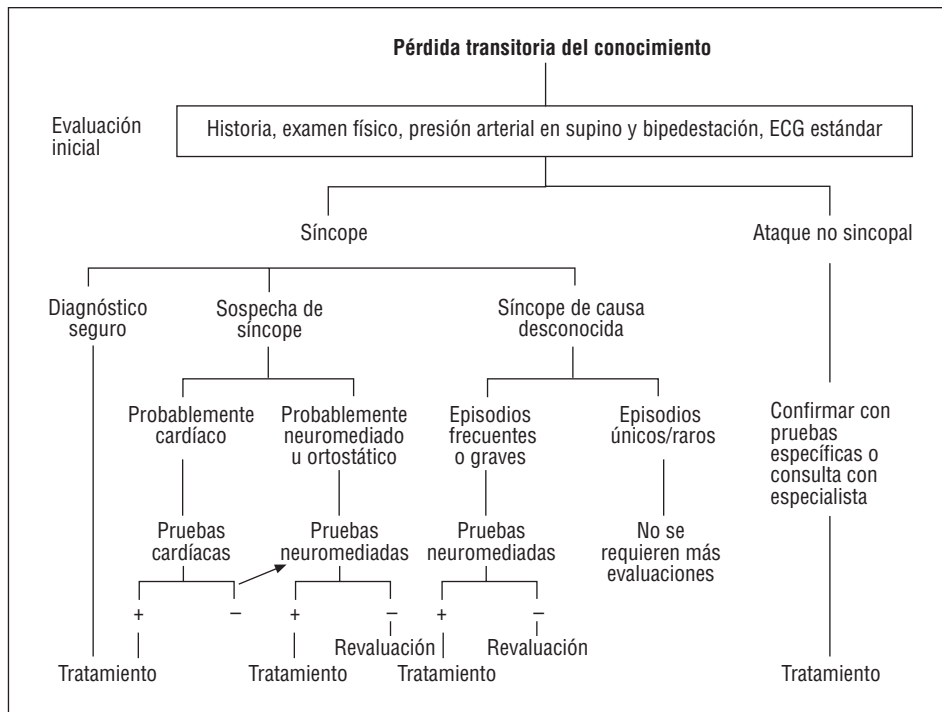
Pérdida transitoria del conocimiento

Evaluación inicial

Historia, examen físico, presión arterial en supino y bipedestación, ECG estándar

Síncope

Ataque no sincopal

Diagnóstico seguro

Sospecha de síncope

Síncope de causa desconocida

Probablemente cardíaco

Probablemente neuromediado u ortostático

Episodios frecuentes o graves

Episodios únicos/raros

Confirmar con pruebas específicas o consulta con especialista

Pruebas cardíacas

Pruebas neuromediadas

Pruebas neuromediadas

No se requieren más evaluaciones

+

−

+

−

+

−

Revaluación

Revaluación

Tratamiento

Tratamiento

Tratamiento

Tratamiento